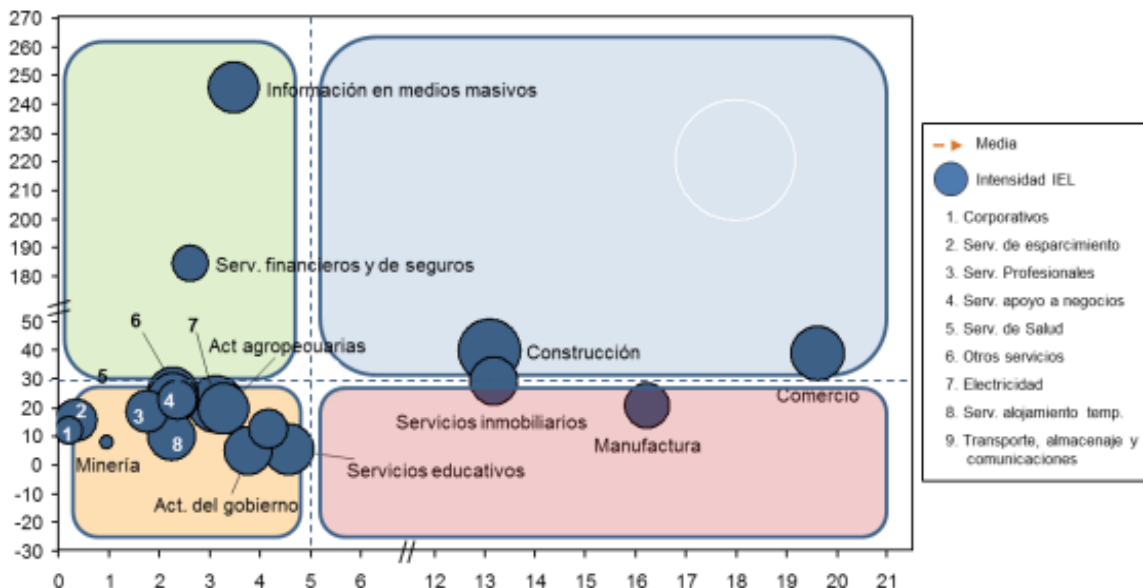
270
260
250
240
230
220
210
200
190
180
50
40
30
20
10
0
-10
-20
-30

0 1 2 3 4 5 6 12 13 14 15 16 17 18 19 20 21

Información en medios masivos
Serv. financieros y de seguros
6
7
Act agropecuarias
5
2
1
3
4
8
Minería
Act. del gobierno
Servicios educativos
Construcción
Servicios inmobiliarios
Manufactura
Comercio

Media
Intensidad IEL
1. Corporativos
2. Serv. de esparcimiento
3. Serv. Profesionales
4. Serv. apoyo a negocios
5. Serv. de Salud
6. Otros servicios
7. Electricidad
8. Serv. alojamiento temp.
9. Transporte, almacenaje y comunicaciones